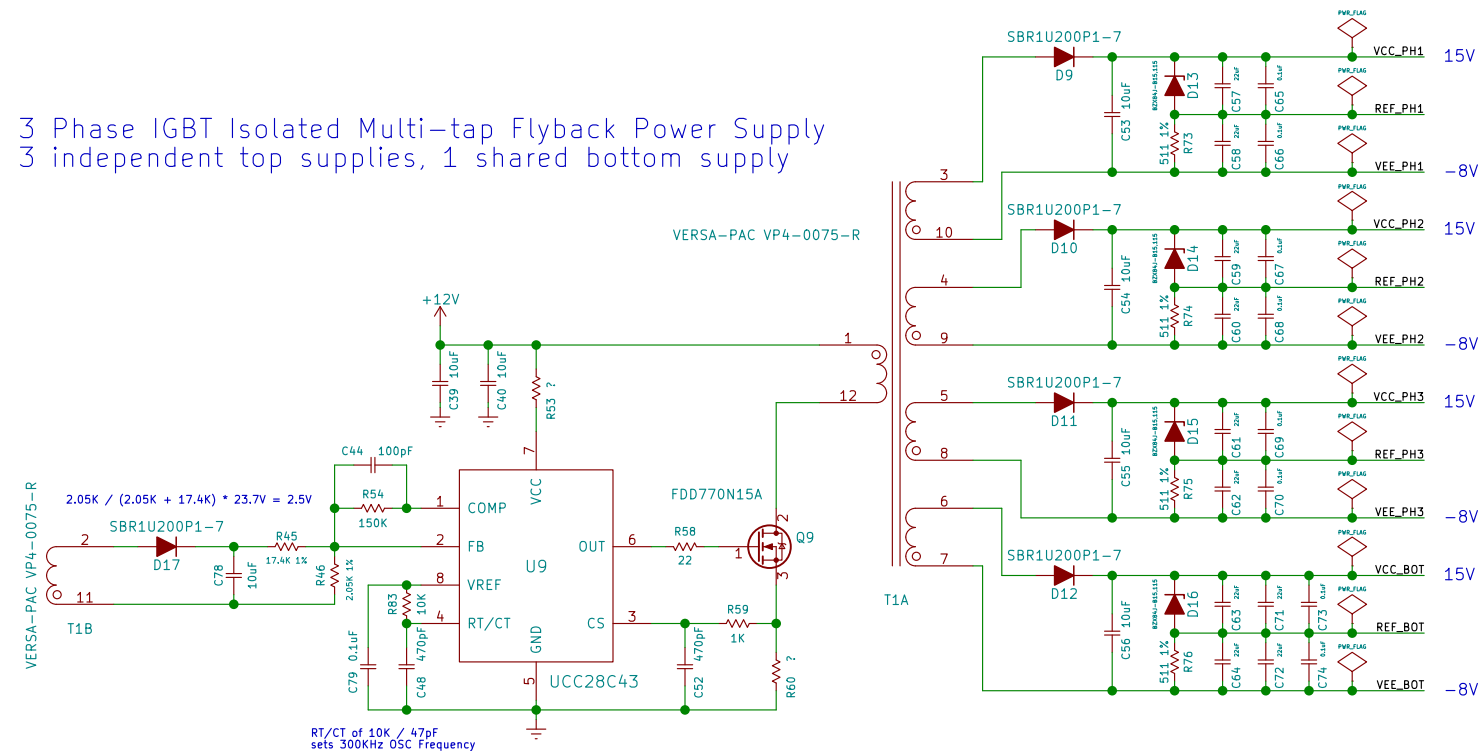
3 Phase IGBT Isolated Multi-tap Flyback Power Supply
3 independent top supplies, 1 shared bottom supply

SBR1U200P1-7
D9
C53 10uF
BZX84J-B15,115
D13
511 1%
R73
C57 22nF
C58 22nF
C65 0.1uF
C66 0.1uF
PWR_FLAG
VCC_PH1 15V
REF_PH1
VEE_PH1 -8V

SBR1U200P1-7
D10
C54 10uF
BZX84J-B15,115
D14
511 1%
R74
C59 22nF
C60 22nF
C67 0.1uF
C68 0.1uF
PWR_FLAG
VCC_PH2 15V
REF_PH2
VEE_PH2 -8V

SBR1U200P1-7
D11
C55 10uF
BZX84J-B15,115
D15
511 1%
R75
C61 22nF
C62 22nF
C69 0.1uF
C70 0.1uF
PWR_FLAG
VCC_PH3 15V
REF_PH3
VEE_PH3 -8V

SBR1U200P1-7
D12
C56 10uF
BZX84J-B15,115
D16
511 1%
R76
C63 22nF
C64 22nF
C71 22nF
C72 22nF
C73 0.1uF
C74 0.1uF
PWR_FLAG
VCC_BOT 15V
REF_BOT
VEE_BOT -8V

VERSA-PAC VP4-0075-R
3
10
4
9
5
8
6
7
1
12
T1A

+12V
C39 10uF
C40 10uF
R53 ?
7
C44 100pF
R54 150K
1 COMP
2 FB
8 VREF
4 RT/CT
VCC
U9
OUT 6
CS 3
GND 5
UCC28C43
R83 10K
C48 470pF
C79 0.1uF
R58 22
1
FDD770N15A
Q9
2
3
R59 1K
C52 470pF
R60 ?

2.05K / (2.05K + 17.4K) * 23.7V = 2.5V
VERSA-PAC VP4-0075-R
2
11
T1B
SBR1U200P1-7
D17
C78 10uF
R45 17.4K 1%
R46 2.05K 1%

RT/CT of 10K / 47pF
sets 300KHz OSC Frequency